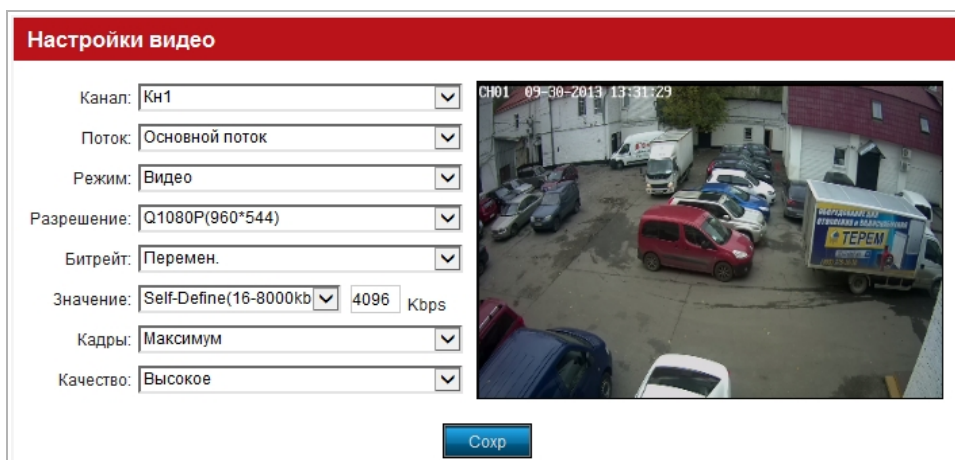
Настройки видео

Канал: Кн1
Поток: Основной поток
Режим: Видео
Разрешение: Q1080P(960*544)
Битрейт: Перемен.
Значение: Self-Define(16-8000kb 4096 Kbps
Кадры: Максимум
Качество: Высокое

CH01 09-30-2013 13:31:29

ТЕРЕМ

Сохр